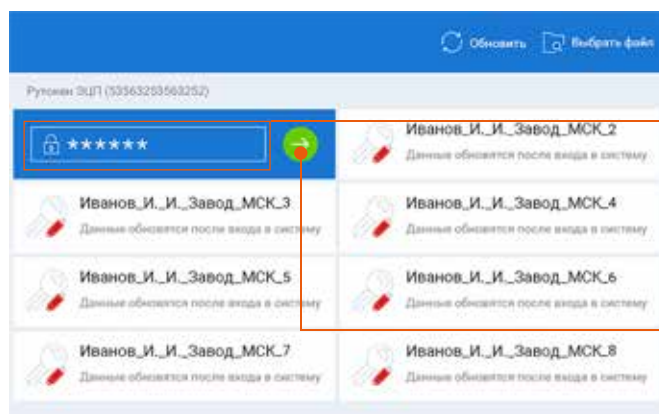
Обновить Выбрать файл

Рутокен ЭЦП (53563253563252)

******

Иванов_И._И._Завод_МСК_2
Данные обновятся после входа в систему

Иванов_И._И._Завод_МСК_3
Данные обновятся после входа в систему

Иванов_И._И._Завод_МСК_4
Данные обновятся после входа в систему

Иванов_И._И._Завод_МСК_5
Данные обновятся после входа в систему

Иванов_И._И._Завод_МСК_6
Данные обновятся после входа в систему

Иванов_И._И._Завод_МСК_7
Данные обновятся после входа в систему

Иванов_И._И._Завод_МСК_8
Данные обновятся после входа в систему